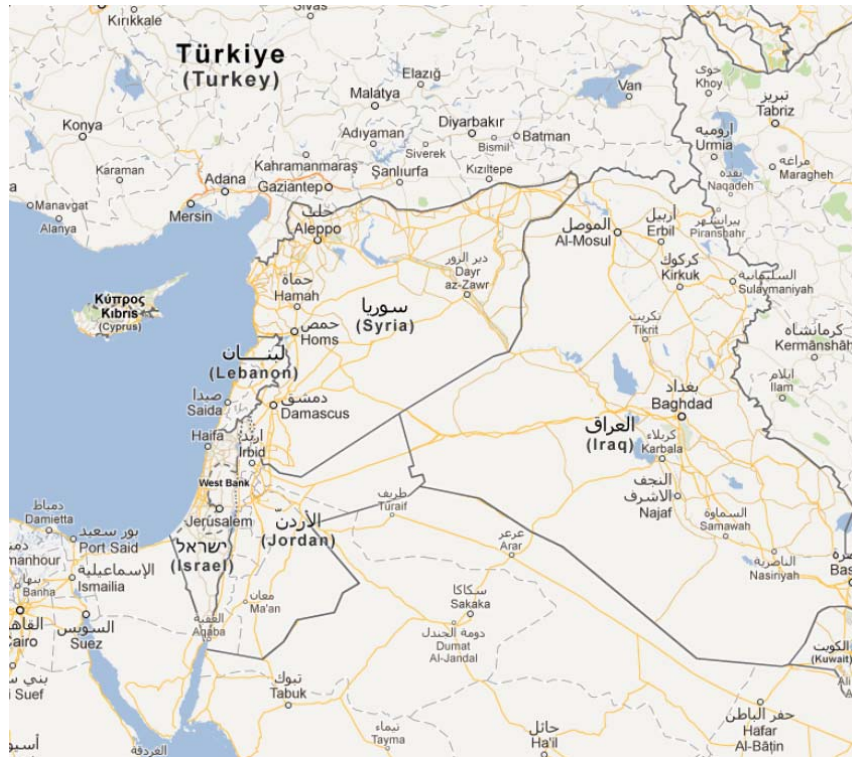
Sivas
Kırıkkale
Türkiye
(Turkey)
Elazığ
Van
Malatya
خوى
Khoy
تبريز
Tabriz
Konya
Adıyaman
Diyarbakır
Batman
ارومیه
Urmia
Siverek
Bismil
مراغه
Maragheh
Karaman
Kahramanmaraş
Adana
Gaziantep
Şanlıurfa
Kızıltepe
نقده
Naqadeh
Manavgat
Alanya
Mersin
حلب
Aleppo
الموصل
Al-Mosul
اربيل
Erbil
پیرانشهر
Piranshahr
دير الزور
Dayr az-Zawr
كركوك
Kirkuk
Κύπρος
Kıbrıs
(Cyprus)
حماة
Hamah
سوريا
(Syria)
السليمانية
Sulaymaniyah
حمص
Homs
تكريت
Tikrit
كرمانشاه
Kermanshah
لبنان
(Lebanon)
ایلام
Ilam
صيدا
Saida
دمشق
Damascus
بغداد
Baghdad
Haifa
اربد
Irbid
العراق
(Iraq)
كربلاء
Karbala
West Bank
النجف
الاشرف
Najaf
دمياط
Damietta
طريف
Turaif
السماوة
Samawah
بور سعيد
Port Said
Jerusalem
الأردن
(Jordan)
عرعر
Arar
manhour
ישראל
(Israel)
الناصرية
Nasiriyah
Bas
الإسماعيلية
Ismailia
Banha
معان
Ma'an
سكاكا
Sakaka
القاهرة
Cairo
السويس
Suez
العقبة
Aqaba
دومة الجندل
Dumat Al-Jandal
الكويت
(Kuwait)
بني سويف
i Suef
تبوك
Tabuk
تيماء
Tayma
حائل
Ha'il
حفر الباطن
Hafar Al-Bâtin
أسيوط
الغردقة